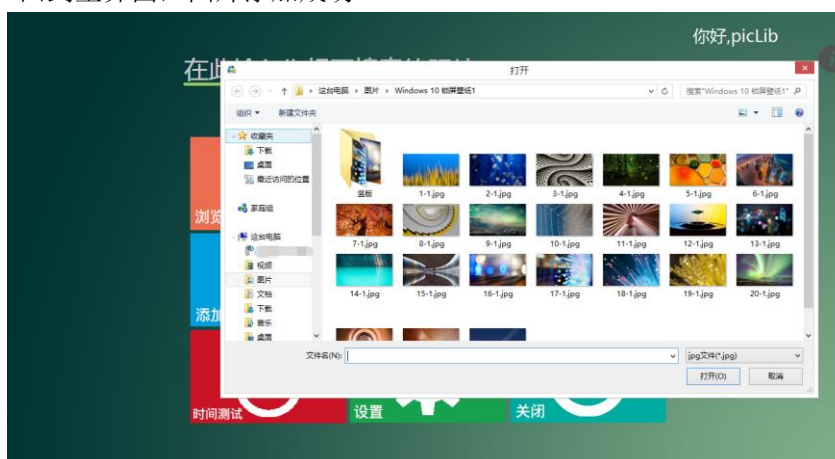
你好,picLib

在此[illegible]

打开

这台电脑 › 图片 › Windows 10 锁屏壁纸1

搜索"Windows 10 锁屏壁纸1"

组织 ▾ 新建文件夹

收藏夹
下载
桌面
最近访问的位置

家庭组

这台电脑
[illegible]
视频
图片
文档
下载
音乐
桌面

壁纸 1-1.jpg 2-1.jpg 3-1.jpg 4-1.jpg 5-1.jpg 6-1.jpg
7-1.jpg 8-1.jpg 9-1.jpg 10-1.jpg 11-1.jpg 12-1.jpg 13-1.jpg
14-1.jpg 15-1.jpg 16-1.jpg 17-1.jpg 18-1.jpg 19-1.jpg 20-1.jpg

文件名(N):
jpg文件(*.jpg)
打开(O) 取消

浏览
添加
时间测试
设置
关闭